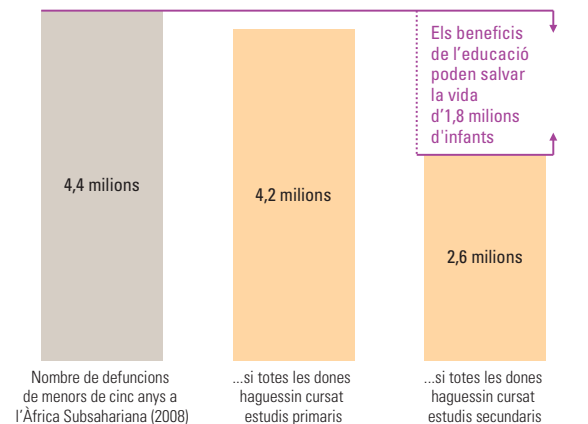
Els beneficis de l'educació poden salvar la vida d'1,8 milions d'infants

4,4 milions

4,2 milions

2,6 milions

Nombre de defuncions de menors de cinc anys a l'Àfrica Subsahariana (2008)

...si totes les dones haguessin cursat estudis primaris

...si totes les dones haguessin cursat estudis secundaris